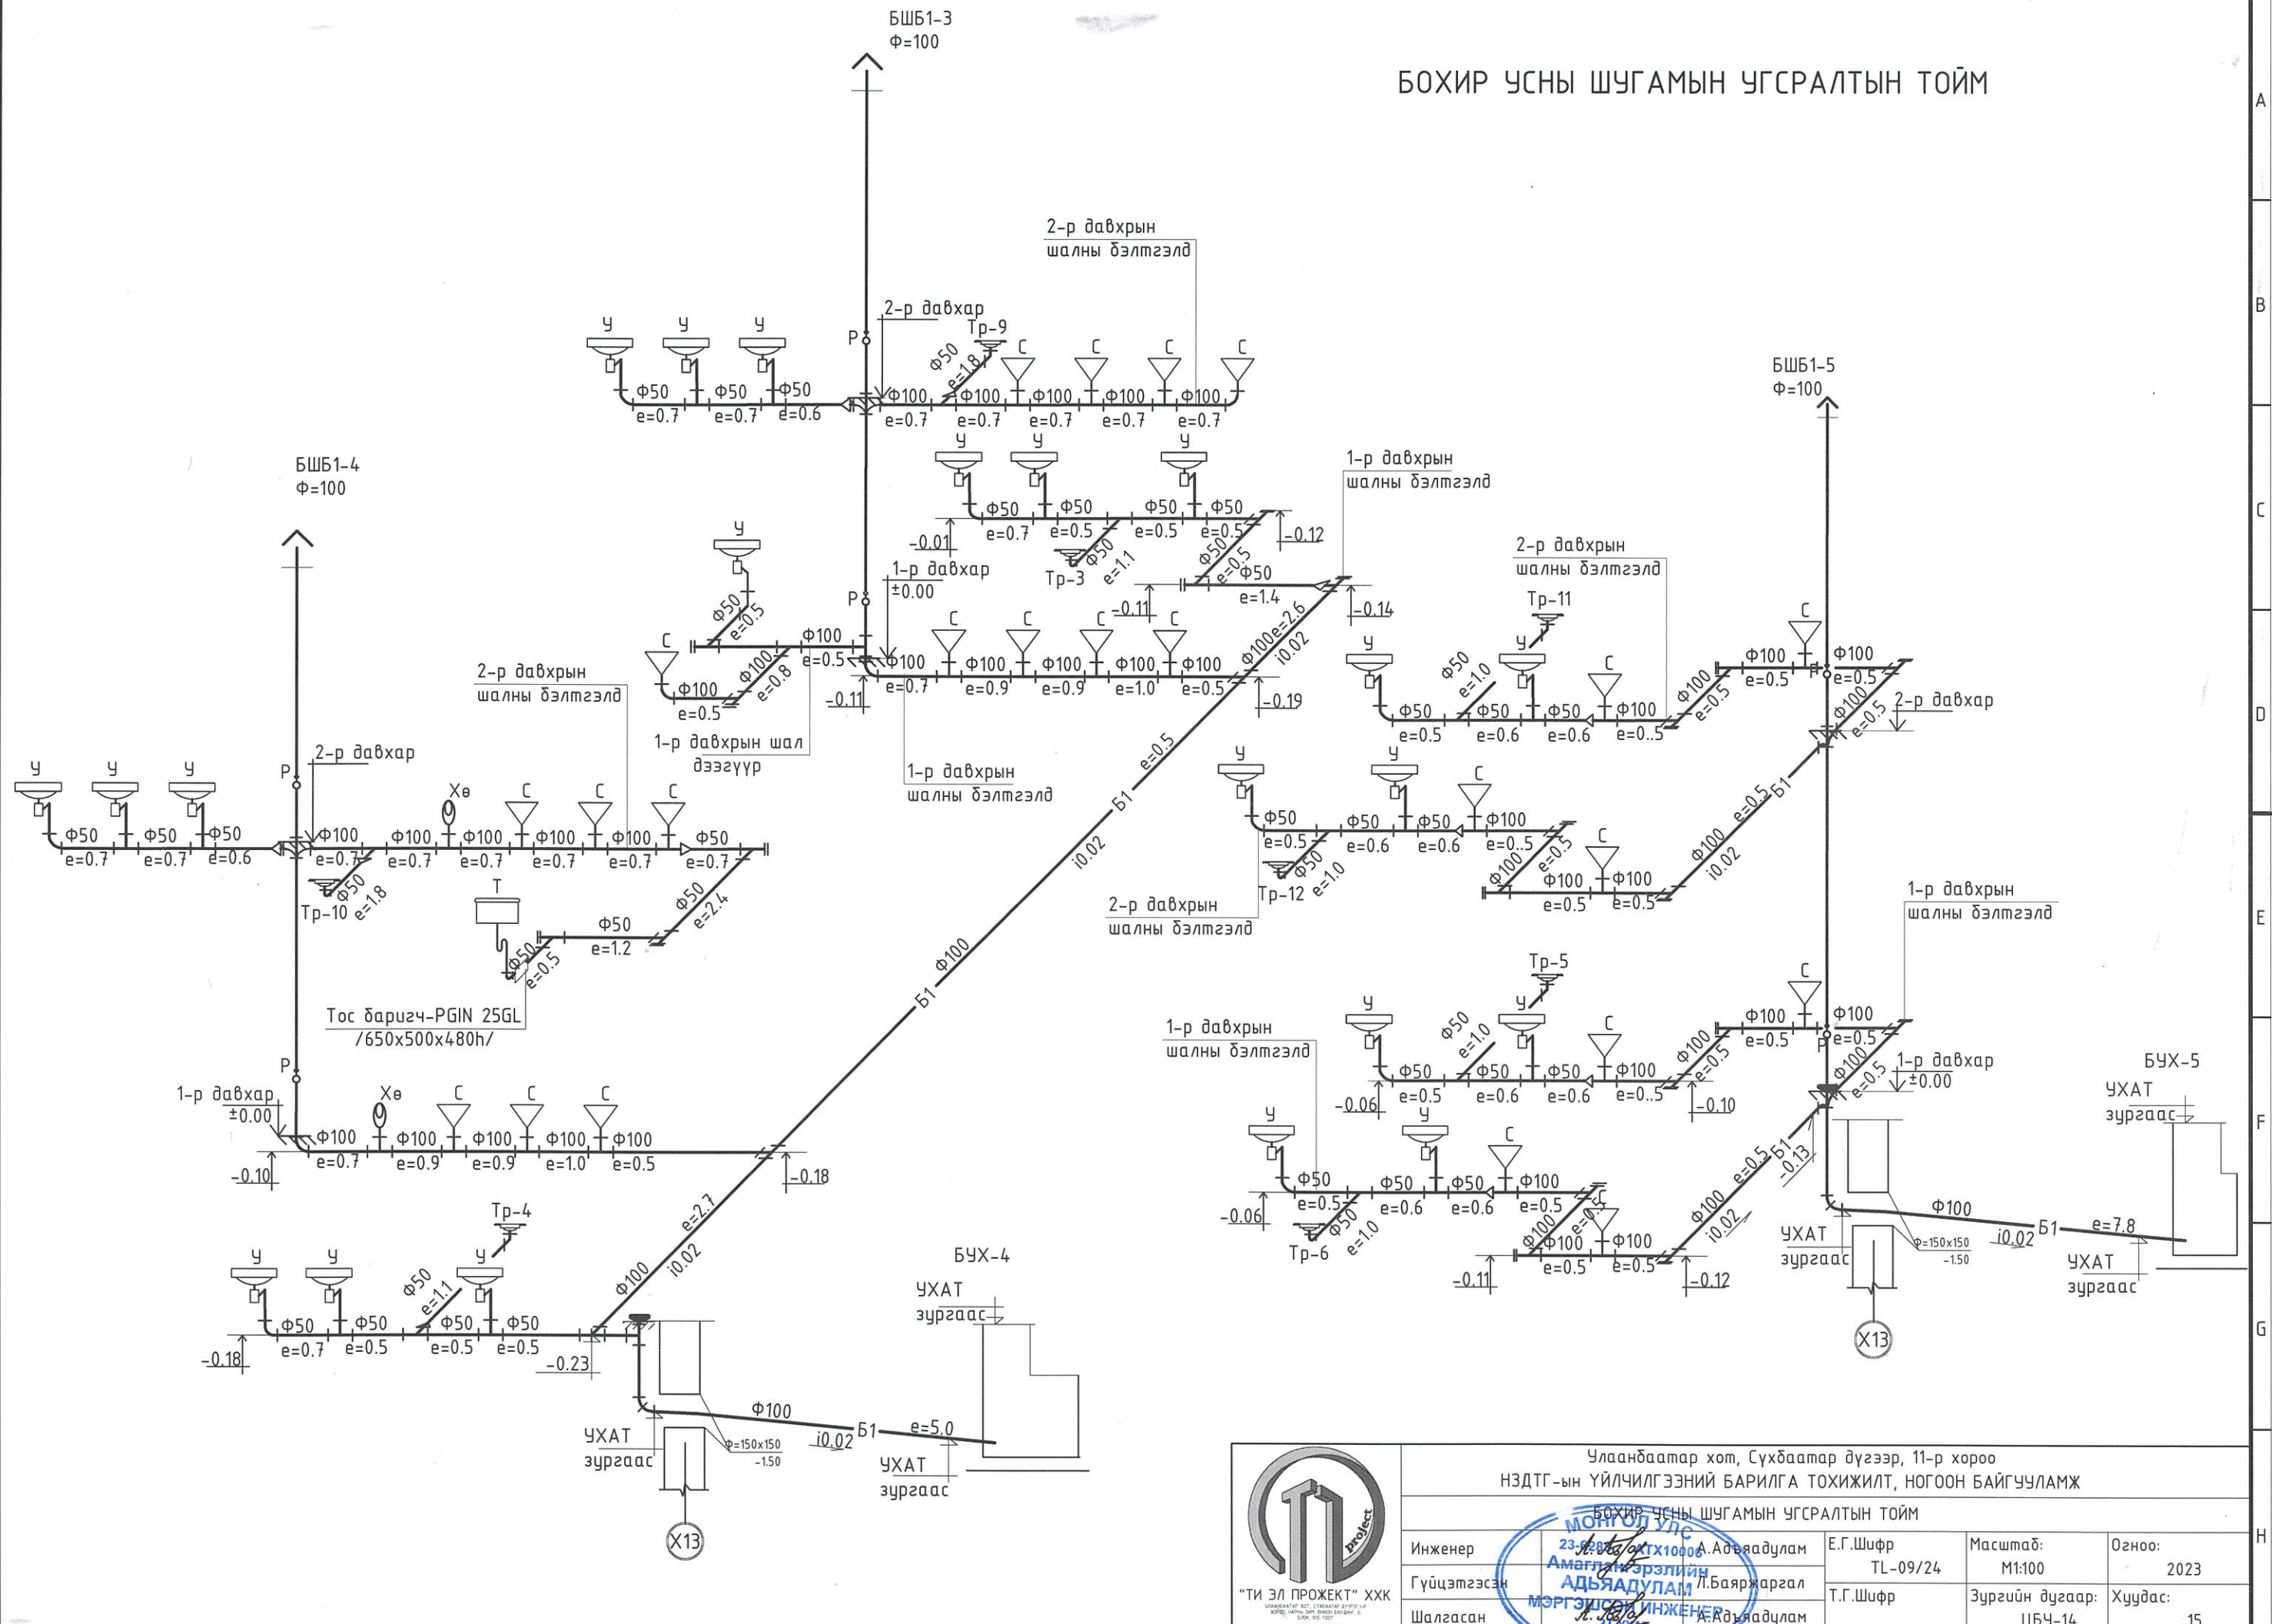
БОХИР УСНЫ ШУГАМЫН УГСРАЛТЫН ТОЙМ

БШБ1-3
Ф=100

БШБ1-4
Ф=100

БШБ1-5
Ф=100

2-р давхрын шалны бэлтгэлд

2-р давхар

Тр-9

У У У
Ф50 Ф50 Ф50
e=0.7 e=0.7 e=0.6

Р

Ф50 e=1.8

С С С С
Ф100 Ф100 Ф100 Ф100 Ф100
e=0.7 e=0.7 e=0.7 e=0.7 e=0.7

У У У
Ф50 Ф50 Ф50 Ф50
e=0.7 e=0.5 e=0.5 e=0.5

-0.01
-0.12
Тр-3
Ф50 e=1.1
Ф50 e=0.5
Ф50 e=1.4
-0.11
-0.14

1-р давхрын шалны бэлтгэлд

1-р давхар
±0.00

У
Ф50 e=0.5
С
Ф100 e=0.5
Ф100 e=0.8
Ф100 e=0.5
-0.11

С С С С
Ф100 Ф100 Ф100 Ф100 Ф100
e=0.7 e=0.9 e=0.9 e=1.0 e=0.5
Ф100 e=2.6 i0.02
-0.19

2-р давхрын шалны бэлтгэлд
1-р давхрын шал дээгүүр
1-р давхрын шалны бэлтгэлд

У У У
Ф50 Ф50 Ф50
e=0.7 e=0.7 e=0.6
Р
2-р давхар
Хө С С С
Ф100 Ф100 Ф100 Ф100 Ф100 Ф50
e=0.7 e=0.7 e=0.7 e=0.7 e=0.7 e=0.7
Тр-10 Ф50 e=1.8

Т
Ф50 e=2.4
Ф50 e=1.2
Ф50 e=0.5

Тос баригч-PGIN 25GL
/650x500x480h/

e=0.5 Б1 i0.02 Ф100 Б1

Р
1-р давхар
±0.00
Хө С С С
Ф100 Ф100 Ф100 Ф100 Ф100
e=0.7 e=0.9 e=0.9 e=1.0 e=0.5
-0.10
-0.18

Тр-4
У У У
Ф50 Ф50 Ф50 Ф50 Ф50 e=1.1
e=0.7 e=0.5 e=0.5 e=0.5
-0.18
-0.23
Ф100 i0.02 e=2.7

БУХ-4
УХАТ зургаас
Ф100
Б1 e=5.0
i0.02
УХАТ зургаас
Ф=150x150
-1.50
УХАТ зургаас
Х13

2-р давхрын шалны бэлтгэлд
Тр-11
У У С С
Ф50 e=1.0
Ф50 Ф50 Ф50 Ф100
e=0.5 e=0.6 e=0.6 e=0..5
Ф100 e=0.5
Ф100 e=0.5
Ф100
e=0.5
Ф100 e=0.5
2-р давхар

У У С
Ф50 Ф50 Ф50 Ф100
e=0.5 e=0.6 e=0.6 e=0..5
Тр-12 Ф50 e=1.0
Ф100 e=0.5
С
Ф100 Ф100
e=0.5 e=0.5
Ф100 e=0.5 Б1
i0.02

2-р давхрын шалны бэлтгэлд

1-р давхрын шалны бэлтгэлд

Тр-5
У У С С
Ф50 e=1.0
Ф50 Ф50 Ф50 Ф100
e=0.5 e=0.6 e=0.6 e=0..5
-0.06
-0.10
Ф100 e=0.5
Ф100 e=0.5
Ф100
e=0.5
Ф100 e=0.5
1-р давхар
±0.00

1-р давхрын шалны бэлтгэлд

У У С
Ф50 Ф50 Ф50 Ф100
e=0.5 e=0.6 e=0.6 e=0.5
-0.06
Тр-6 Ф50 e=1.0
Ф100 e=0.5
С
Ф100 Ф100
e=0.5 e=0.5
-0.11
-0.12
Ф100 e=0.5 Б1
i0.02
-0.13

БУХ-5
УХАТ зургаас
Ф100
Б1 e=7.8
i0.02
УХАТ зургаас
Ф=150x150
-1.50
УХАТ зургаас
Х13

A B C D E F G H

Улаанбаатар хот, Сүхбаатар дүүрэг, 11-р хороо
НЗДТГ-ын ҮЙЛЧИЛГЭЭНИЙ БАРИЛГА ТОХИЖИЛТ, НОГООН БАЙГУУЛАМЖ
БОХИР УСНЫ ШУГАМЫН УГСРАЛТЫН ТОЙМ

"ТИ ЭЛ ПРОЖЕКТ" ХХК
project

| Инженер | | А.Адъяадулам | Е.Г.Шифр TL-09/24 | Масштаб: М1:100 | Огноо: 2023 |
|---|---|---|---|---|---|
| Гүйцэтгэсэн | | Л.Баяржаргал | Т.Г.Шифр | Зургийн дугаар: ЦБЧ-14 | Хуудас: 15 |
| Шалгасан | | А.Адъяадулам | | | |

МОНГОЛ УЛС
23-0282 ХТХ10008
Амаглан Эрэлийн
АДЬЯАДУЛАМ
МЭРГЭШСЭН ИНЖЕНЕР